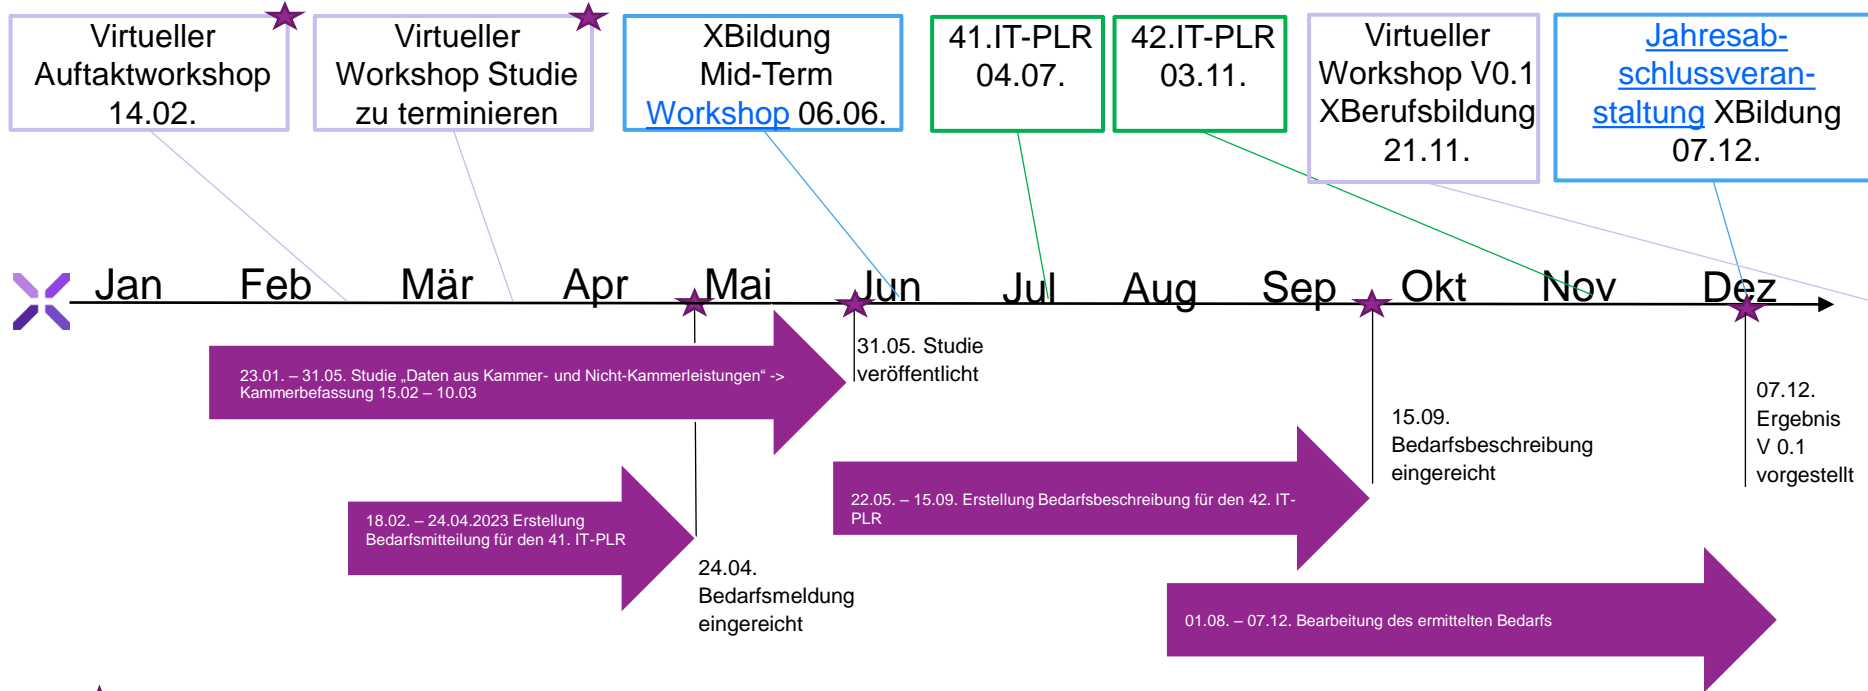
Virtueller Auftaktworkshop 14.02.

Virtueller Workshop Studie zu terminieren

XBildung Mid-Term Workshop 06.06.

41.IT-PLR 04.07.

42.IT-PLR 03.11.

Virtueller Workshop V0.1 XBerufsbildung 21.11.

Jahresabschlussveranstaltung XBildung 07.12.

Jan Feb Mär Apr Mai Jun Jul Aug Sep Okt Nov Dez

23.01. – 31.05. Studie „Daten aus Kammer- und Nicht-Kammerleistungen" -> Kammerbefassung 15.02 – 10.03

31.05. Studie veröffentlicht

18.02. – 24.04.2023 Erstellung Bedarfsmitteilung für den 41. IT-PLR

24.04. Bedarfsmeldung eingereicht

22.05. – 15.09. Erstellung Bedarfsbeschreibung für den 42. IT-PLR

15.09. Bedarfsbeschreibung eingereicht

07.12. Ergebnis V 0.1 vorgestellt

01.08. – 07.12. Bearbeitung des ermittelten Bedarfs